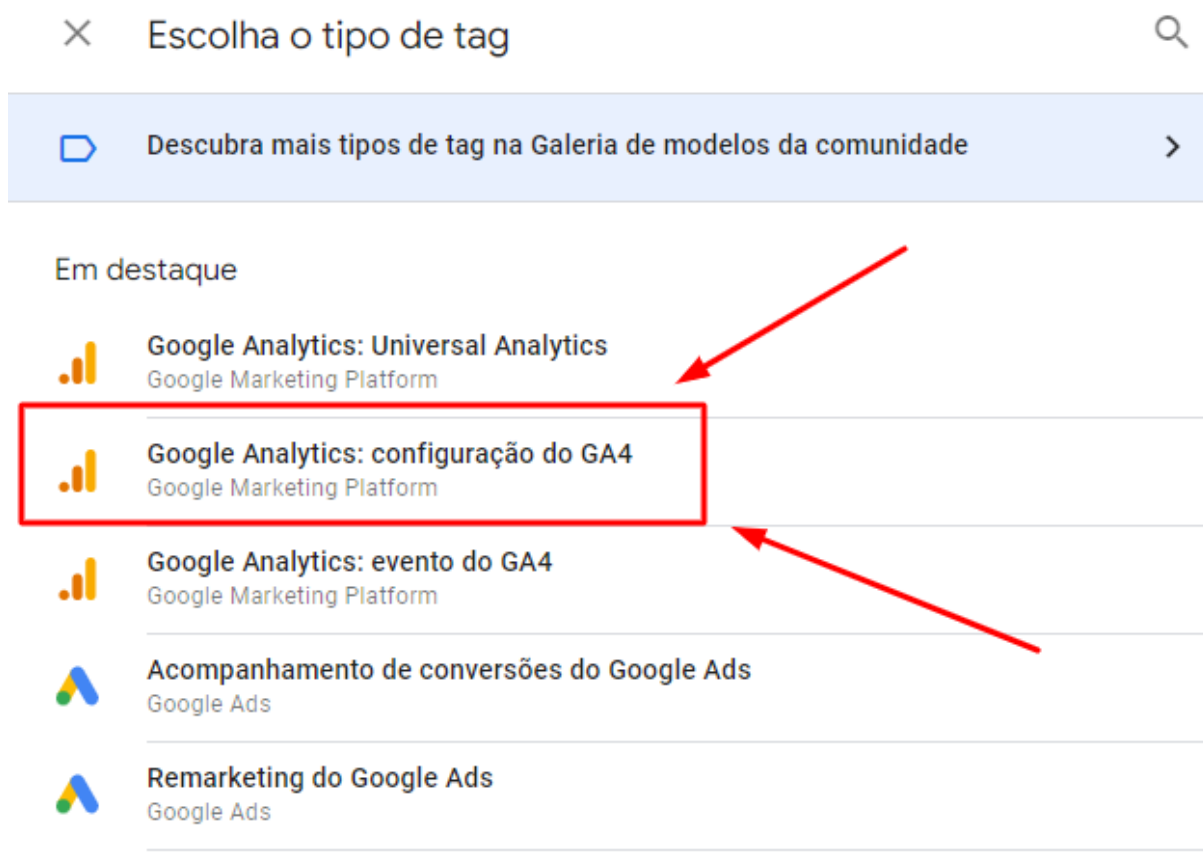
Escolha o tipo de tag

Descubra mais tipos de tag na Galeria de modelos da comunidade

Em destaque

Google Analytics: Universal Analytics
Google Marketing Platform

Google Analytics: configuração do GA4
Google Marketing Platform

Google Analytics: evento do GA4
Google Marketing Platform

Acompanhamento de conversões do Google Ads
Google Ads

Remarketing do Google Ads
Google Ads